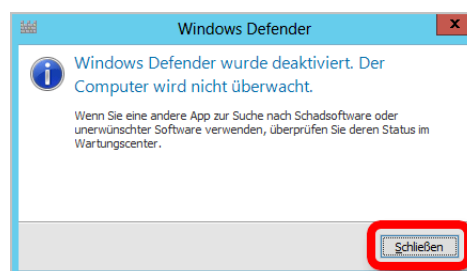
Windows Defender

Windows Defender wurde deaktiviert. Der Computer wird nicht überwacht.

Wenn Sie eine andere App zur Suche nach Schadsoftware oder unerwünschter Software verwenden, überprüfen Sie deren Status im Wartungscenter.

Schließen